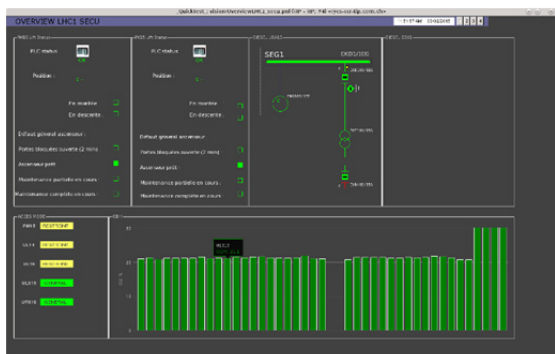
OVERVIEW LHC1 SECU

PLC status

Position :

En montée
En descente

Défaut général ascenseur :

Portes bloquées ouverte (2 mins)

Ascenseur prêt

Maintenance portée en cours :

Maintenance complète en cours :

PLC status

Position :

En montée
En descente

Défaut général ascenseur :

Portes bloquées ouverte (2 mins)

Ascenseur prêt

Maintenance portée en cours :

Maintenance complète en cours :

SEG1

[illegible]

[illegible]

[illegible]

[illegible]

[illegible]

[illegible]

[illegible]